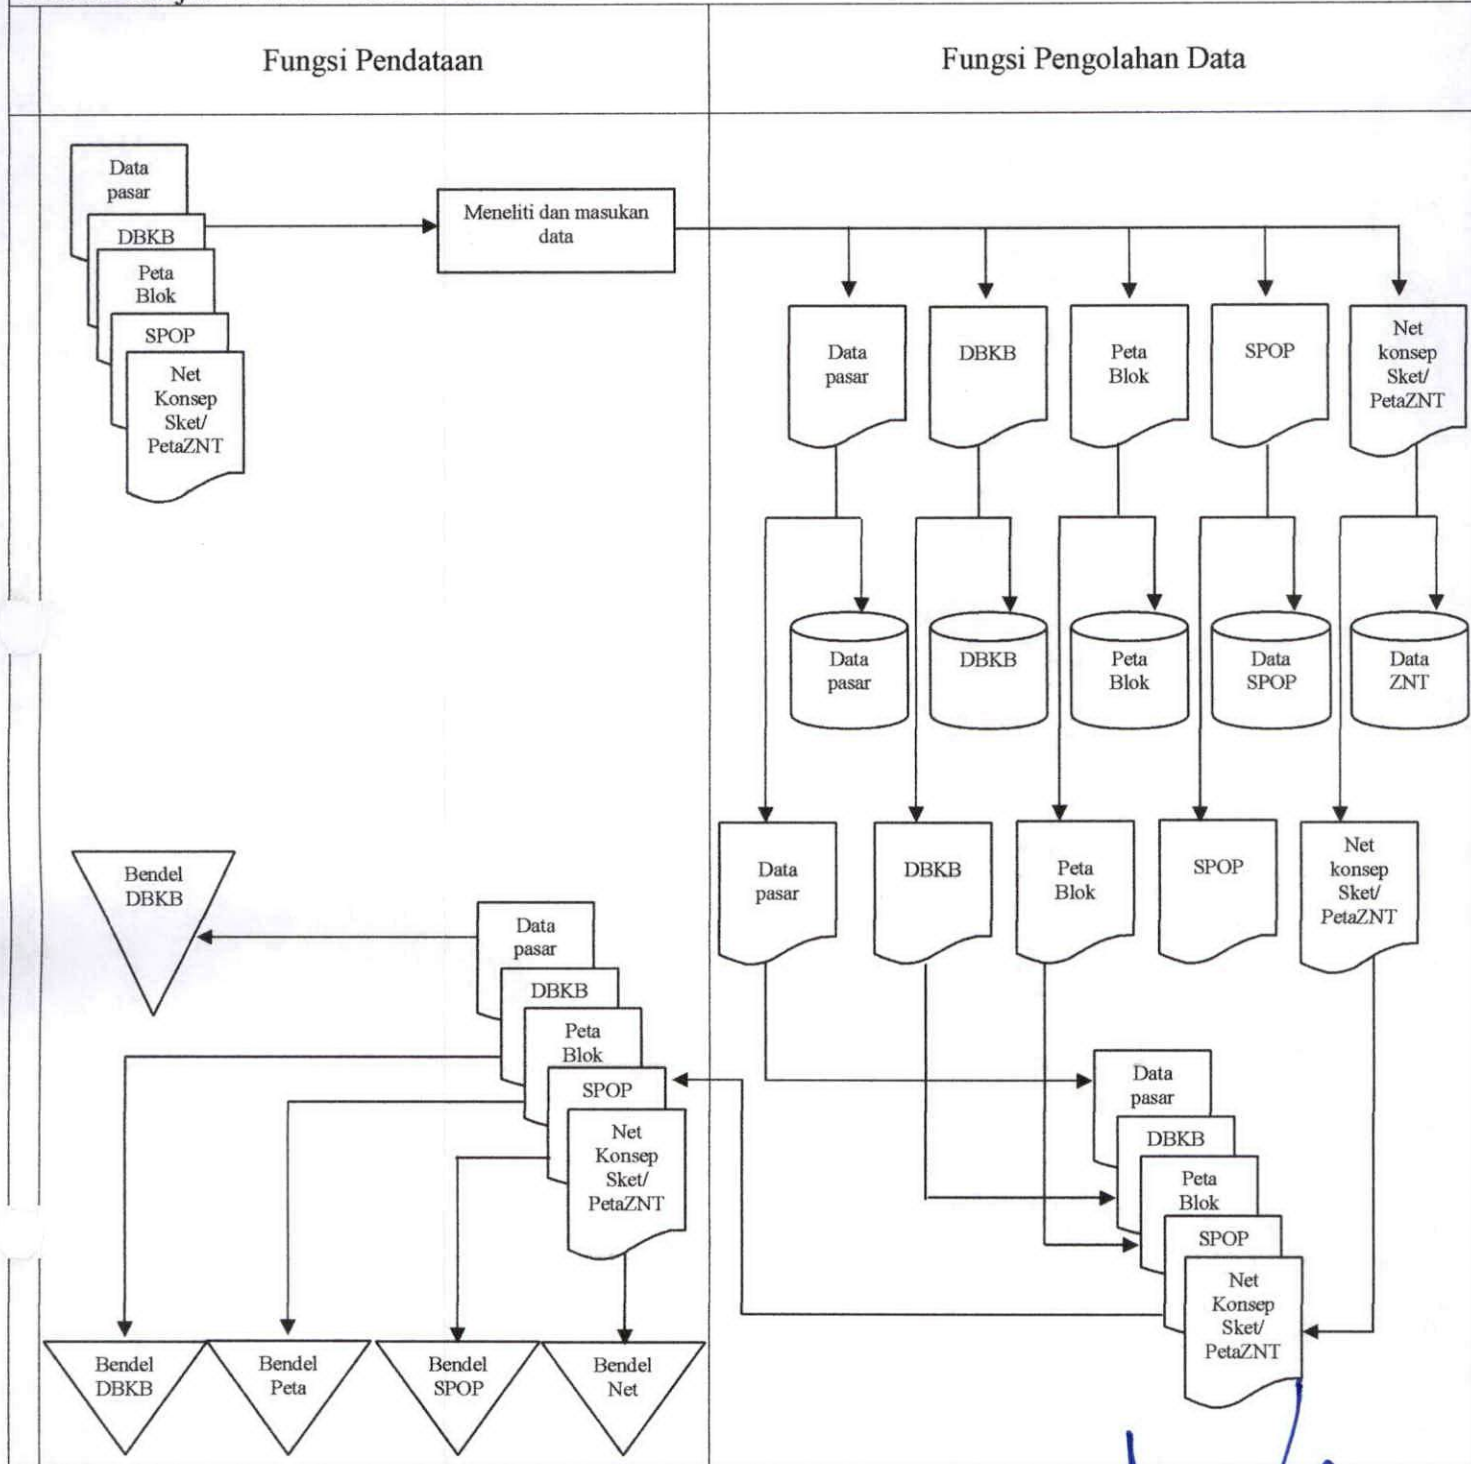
Fungsi Pendataan

Fungsi Pengolahan Data

Data pasar

DBKB

Peta Blok

SPOP

Net Konsep Sket/ PetaZNT

Meneliti dan masukan data

Data pasar

DBKB

Peta Blok

SPOP

Net konsep Sket/ PetaZNT

Data pasar

DBKB

Peta Blok

Data SPOP

Data ZNT

Data pasar

DBKB

Peta Blok

SPOP

Net konsep Sket/ PetaZNT

Bendel DBKB

Data pasar

DBKB

Peta Blok

SPOP

Net Konsep Sket/ PetaZNT

Data pasar

DBKB

Peta Blok

SPOP

Net Konsep Sket/ PetaZNT

Bendel DBKB

Bendel Peta

Bendel SPOP

Bendel Net